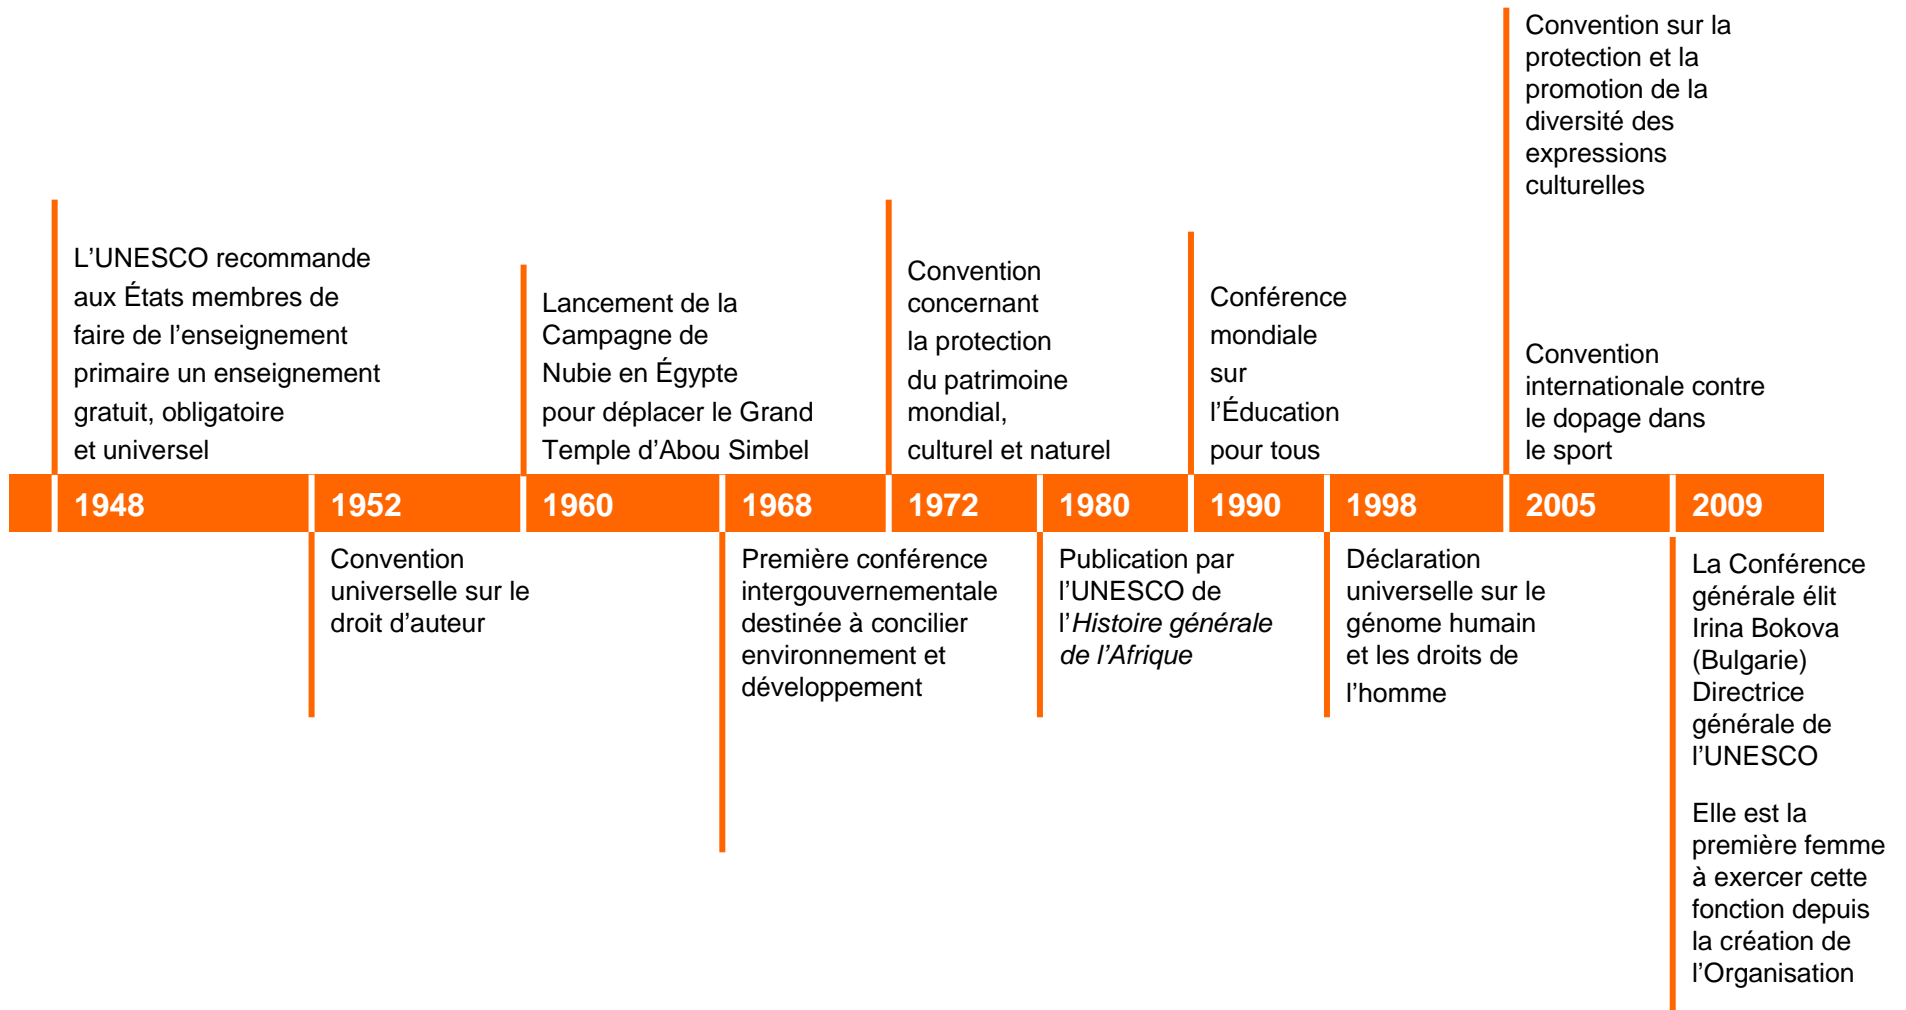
Convention sur la protection et la promotion de la diversité des expressions culturelles

L'UNESCO recommande aux États membres de faire de l'enseignement primaire un enseignement gratuit, obligatoire et universel

Lancement de la Campagne de Nubie en Égypte pour déplacer le Grand Temple d'Abou Simbel

Convention concernant la protection du patrimoine mondial, culturel et naturel

Conférence mondiale sur l'Éducation pour tous

Convention internationale contre le dopage dans le sport

1948 1952 1960 1968 1972 1980 1990 1998 2005 2009

Convention universelle sur le droit d'auteur

Première conférence intergouvernementale destinée à concilier environnement et développement

Publication par l'UNESCO de l'*Histoire générale de l'Afrique*

Déclaration universelle sur le génome humain et les droits de l'homme

La Conférence générale élit Irina Bokova (Bulgarie) Directrice générale de l'UNESCO

Elle est la première femme à exercer cette fonction depuis la création de l'Organisation